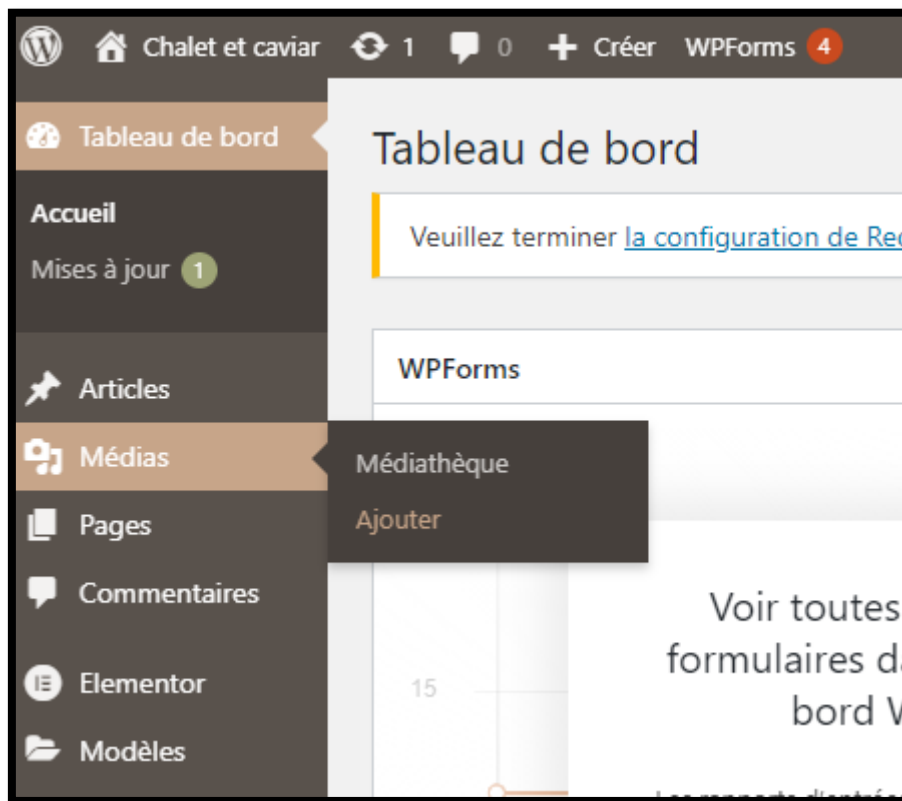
Chalet et caviar 1 0 Créer WPForms 4

Tableau de bord

Accueil

Mises à jour 1

Articles

Médias

Pages

Commentaires

Elementor

Modèles

Médiathèque

Ajouter

Tableau de bord

Veuillez terminer la configuration de Re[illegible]

WPForms

15

Voir toutes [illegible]
formulaires d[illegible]
bord V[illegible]

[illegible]